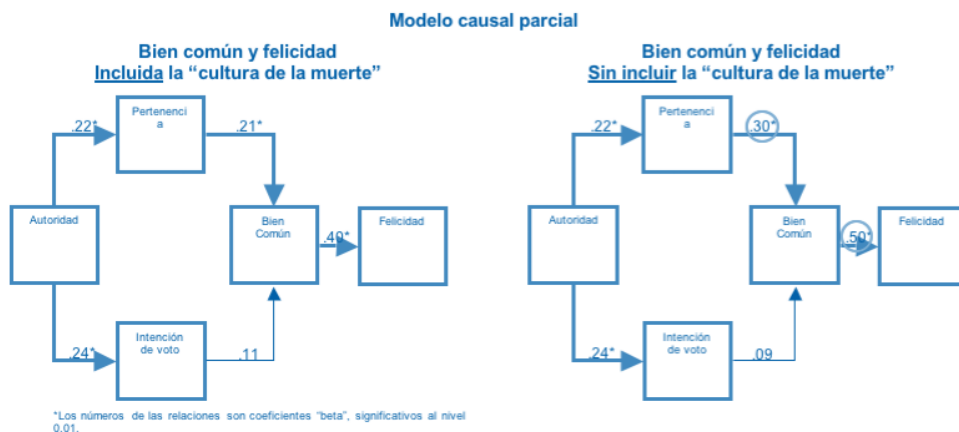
Modelo causal parcial

Bien común y felicidad
Incluida la "cultura de la muerte"

Autoridad
.22*
Pertenencia
.21*
Bien Común
.40*
Felicidad
.24*
Intención de voto
.11

Bien común y felicidad
Sin incluir la "cultura de la muerte"

Autoridad
.22*
Pertenencia
.30*
Bien Común
.50*
Felicidad
.24*
Intención de voto
.09

*Los números de las relaciones son coeficientes "beta", significativos al nivel 0.01.